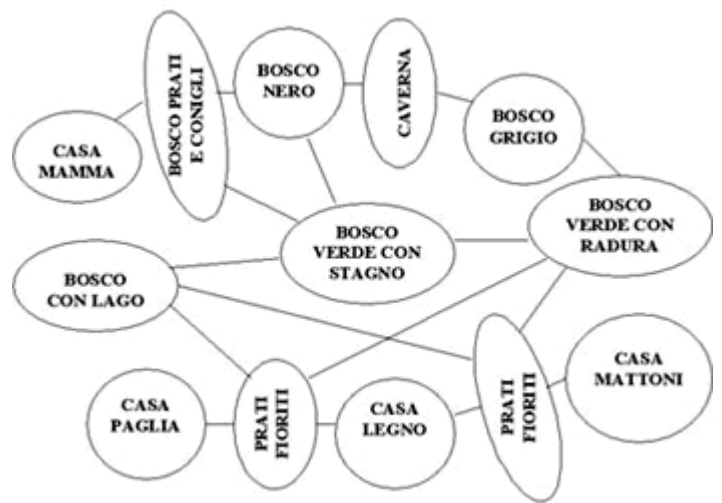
CASA MAMMA

BOSCO PRATI E CONIGLI

BOSCO NERO

CAVERNA

BOSCO GRIGIO

BOSCO VERDE CON STAGNO

BOSCO VERDE CON RADURA

BOSCO CON LAGO

CASA PAGLIA

PRATI FIORITI

CASA LEGNO

PRATI FIORITI

CASA MATTONI